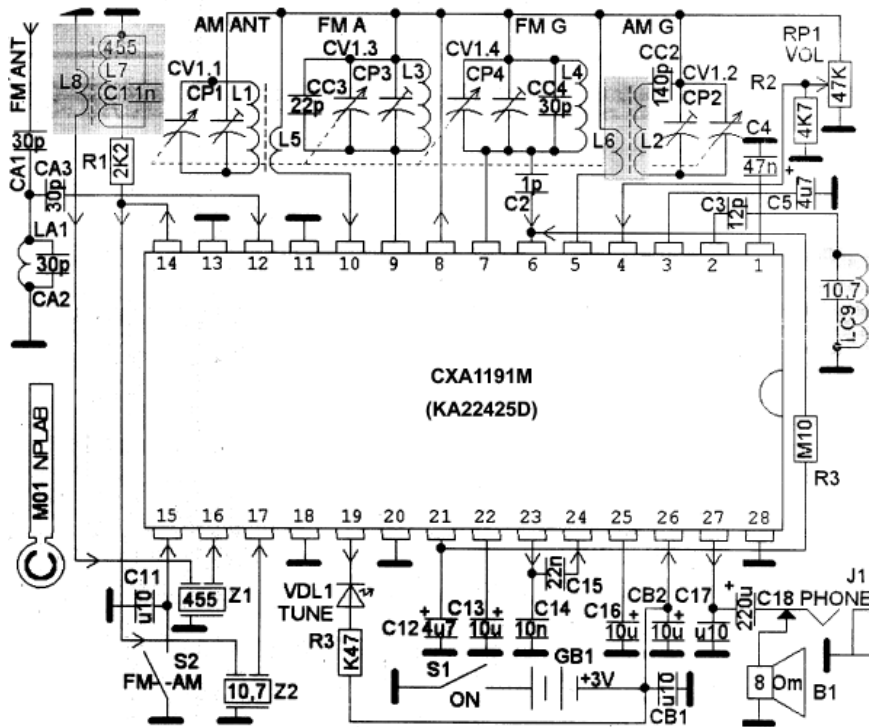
FM ANT
455
L7
L8
C1 1n
AM ANT
FM A
CV1.3
CV1.4
FM G
AM G
CC2
140p
CV1.2
RP1
VOL
R2
47K
CV1.1
CP1
L1
CC3
22p
CP3
L3
CP4
CC4
30p
L4
L6
L2
CP2
C4
47n
4K7
L5
30p
CA1
CA3
30p
R1
2K2
1p
C2
+
4u7
C5
C3
12p
14
13
12
11
10
9
8
7
6
5
4
3
2
1
LA1
30p
CA2
10,7
LC9
CXA1191M
(KA22425D)
M01 NPLAB
M10
R3
15
16
17
18
19
20
21
22
23
24
25
26
27
28
C11
u10
455
Z1
VDL1
TUNE
22n
C15
C14
10n
C13
10u
C12
4u7
C16
10u
CB2
10u
C17
u10
220u
C18
J1
PHONE
R3
K47
S1
S2
FM
AM
10,7
Z2
ON
GB1
+3V
u10
CB1
8 Om
B1